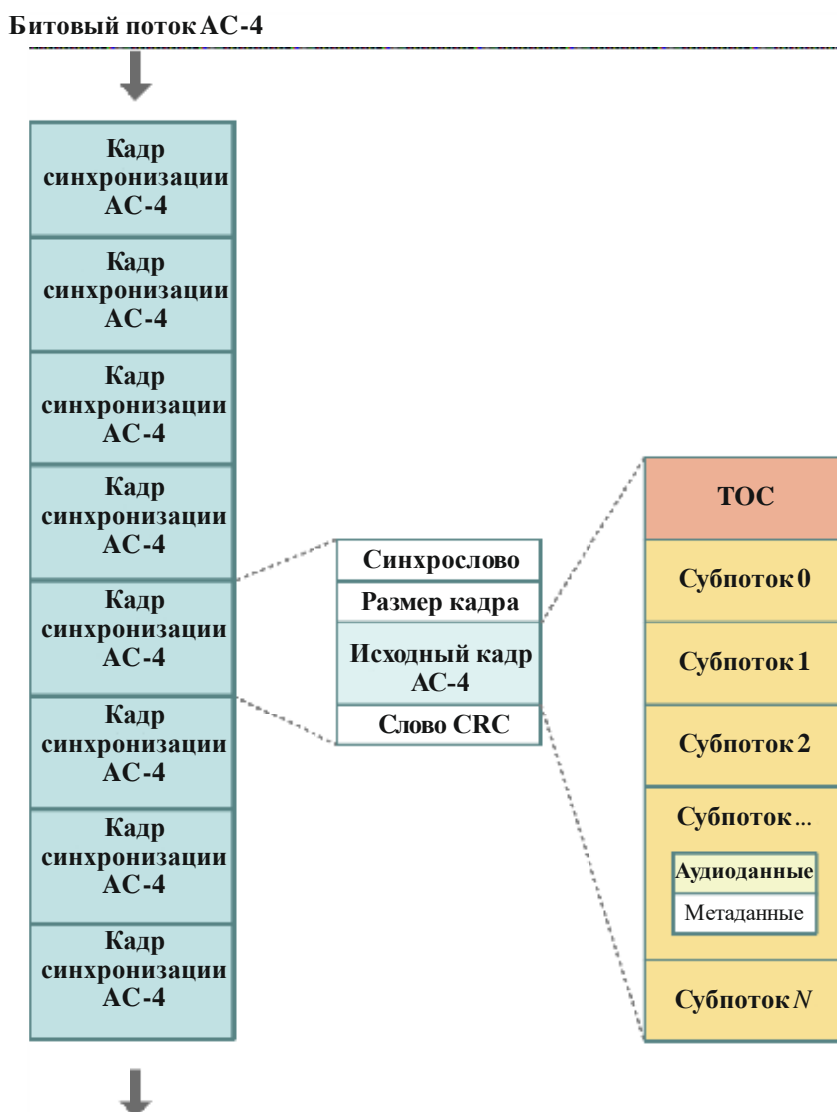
Битовый поток AC-4

Кадр синхронизации AC-4

Кадр синхронизации AC-4

Кадр синхронизации AC-4

Кадр синхронизации AC-4

Кадр синхронизации AC-4

Кадр синхронизации AC-4

Кадр синхронизации AC-4

Кадр синхронизации AC-4

Синхрослово

Размер кадра

Исходный кадр AC-4

Слово CRC

TOC

Субпоток 0

Субпоток 1

Субпоток 2

Субпоток ...

Аудиоданные

Метаданные

Субпоток $N$